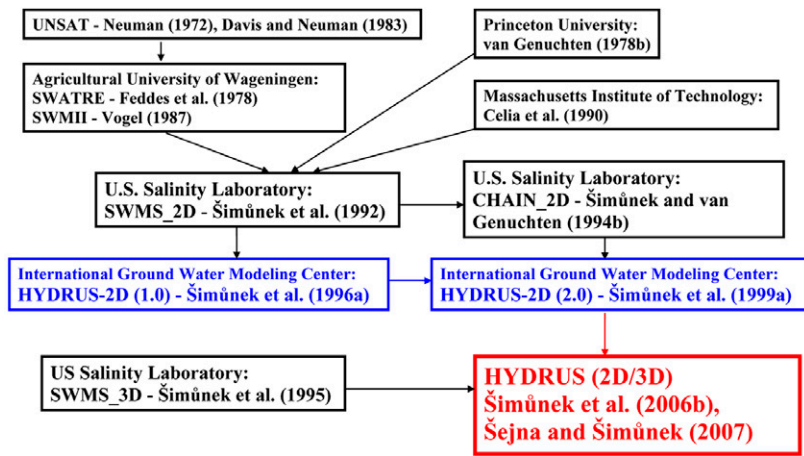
UNSAT - Neuman (1972), Davis and Neuman (1983)

Princeton University: van Genuchten (1978b)

Agricultural University of Wageningen: SWATRE - Feddes et al. (1978) SWMII - Vogel (1987)

Massachusetts Institute of Technology: Celia et al. (1990)

U.S. Salinity Laboratory: SWMS_2D - Šimůnek et al. (1992)

U.S. Salinity Laboratory: CHAIN_2D - Šimůnek and van Genuchten (1994b)

International Ground Water Modeling Center: HYDRUS-2D (1.0) - Šimůnek et al. (1996a)

International Ground Water Modeling Center: HYDRUS-2D (2.0) - Šimůnek et al. (1999a)

US Salinity Laboratory: SWMS_3D - Šimůnek et al. (1995)

HYDRUS (2D/3D) Šimůnek et al. (2006b), Šejna and Šimůnek (2007)